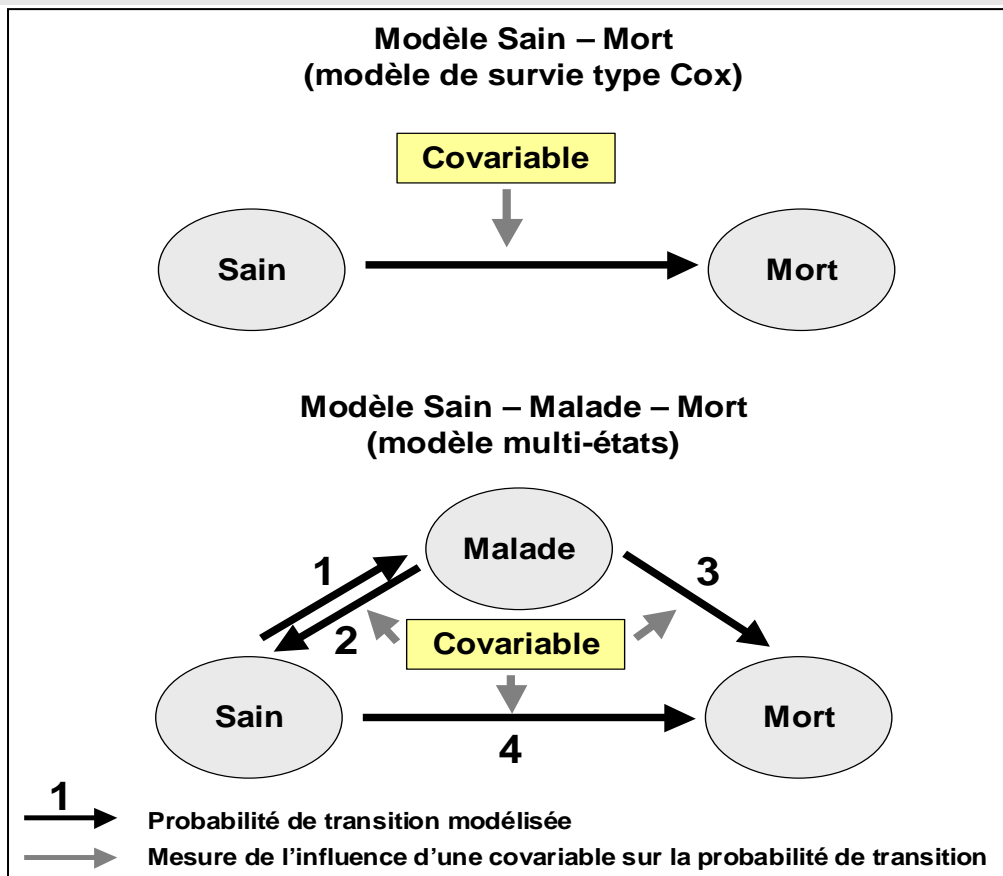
Modèle Sain – Mort
(modèle de survie type Cox)

Covariable

Sain

Mort

Modèle Sain – Malade – Mort
(modèle multi-états)

Malade

1

3

2

Covariable

Sain

Mort

4

1

Probabilité de transition modélisée

Mesure de l'influence d'une covariable sur la probabilité de transition